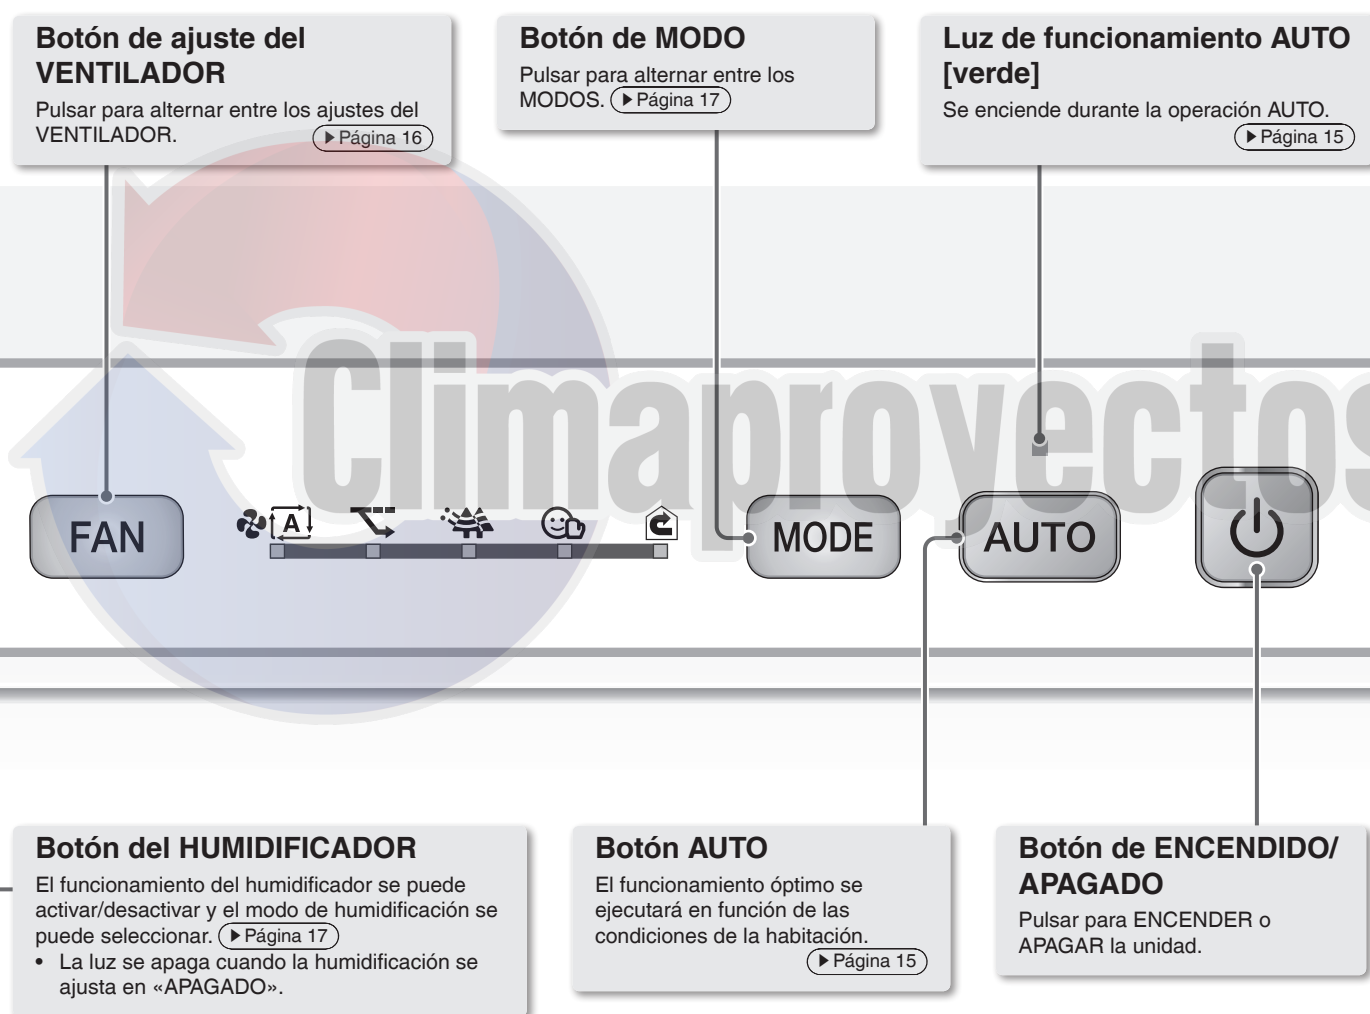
Botón de ajuste del VENTILADOR

Pulsar para alternar entre los ajustes del VENTILADOR. ▶Página 16

Botón de MODO

Pulsar para alternar entre los MODOS. ▶Página 17

Luz de funcionamiento AUTO [verde]

Se enciende durante la operación AUTO. ▶Página 15

Climaproyectos

FAN

A

MODE

AUTO

Botón del HUMIDIFICADOR

El funcionamiento del humidificador se puede activar/desactivar y el modo de humidificación se puede seleccionar. ▶Página 17

• La luz se apaga cuando la humidificación se ajusta en «APAGADO».

Botón AUTO

El funcionamiento óptimo se ejecutará en función de las condiciones de la habitación. ▶Página 15

Botón de ENCENDIDO/ APAGADO

Pulsar para ENCENDER o APAGAR la unidad.